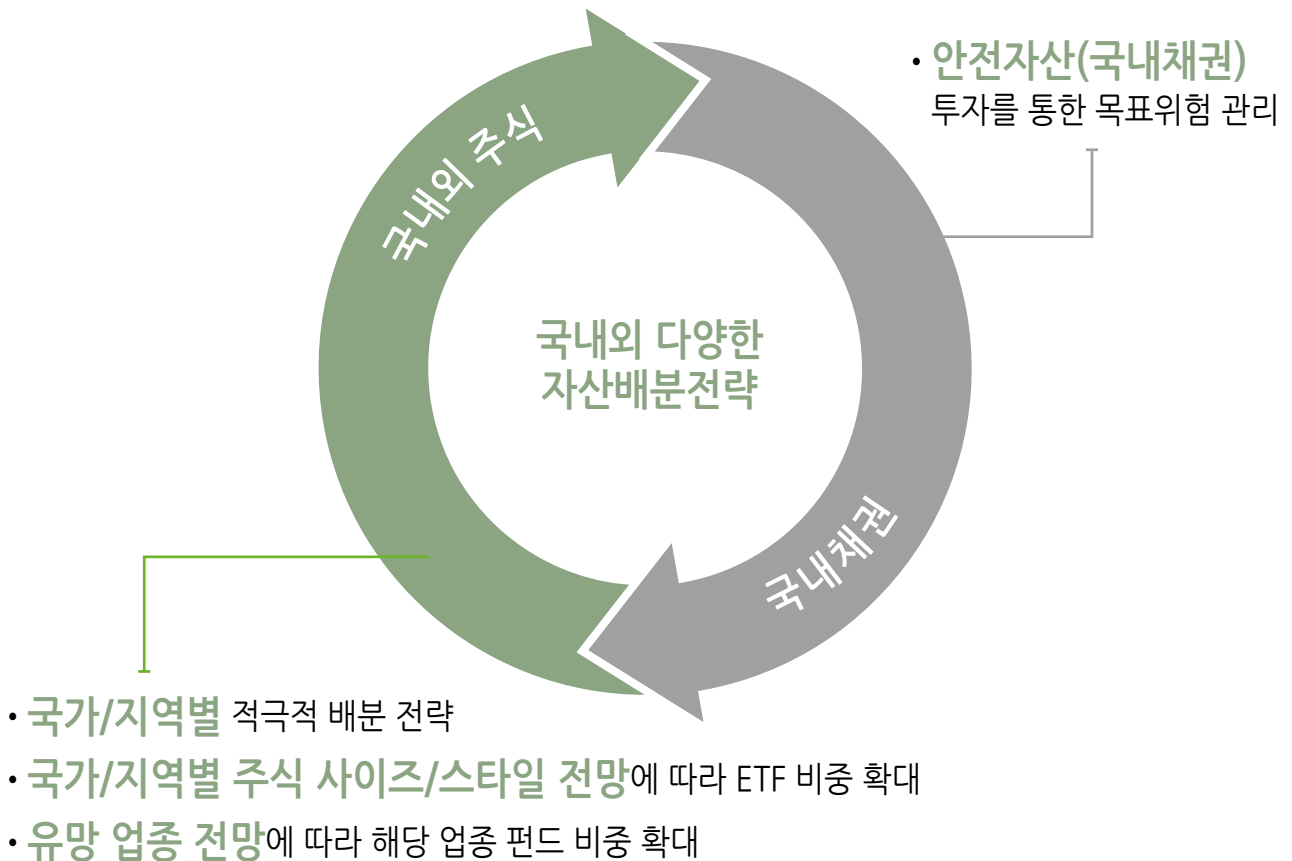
• 안전자산(국내채권)
투자를 통한 목표위험 관리

국내외 주식

국내외 다양한
자산배분전략

국내채권

• 국가/지역별 적극적 배분 전략
• 국가/지역별 주식 사이즈/스타일 전망에 따라 ETF 비중 확대
• 유망 업종 전망에 따라 해당 업종 펀드 비중 확대